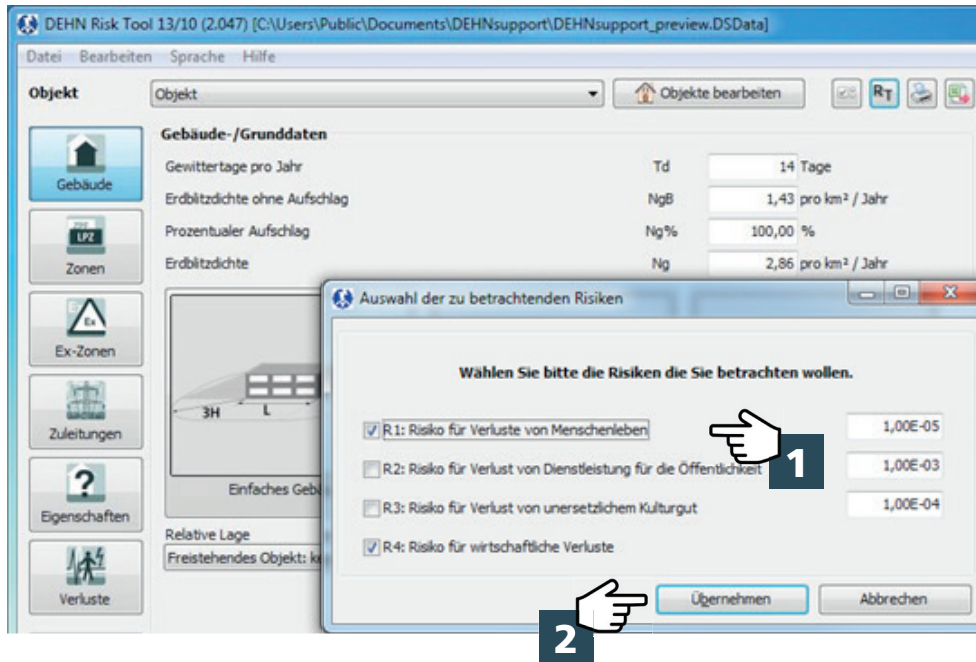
DEHN Risk Tool 13/10 (2.047) [C:\Users\Public\Documents\DEHNsupport\DEHNsupport_preview.DSData]

Datei Bearbeiten Sprache Hilfe

Objekt

Objekt

Objekte bearbeiten

RT

Gebäude

LPZ

Zonen

Ex

Ex-Zonen

Zuleitungen

?

Eigenschaften

Verluste

Gebäude-/Grunddaten

| | | |
|---|---|---|
| Gewittertage pro Jahr | Td | 14 Tage |
| Erdblitzdichte ohne Aufschlag | NgB | 1,43 pro km² / Jahr |
| Prozentualer Aufschlag | Ng% | 100,00 % |
| Erdblitzdichte | Ng | 2,86 pro km² / Jahr |

3H

L

Einfaches Geb

Relative Lage

Freistehendes Objekt: k

Auswahl der zu betrachtenden Risiken

Wählen Sie bitte die Risiken die Sie betrachten wollen.

R1: Risiko für Verluste von Menschenleben 1,00E-05

R2: Risiko für Verlust von Dienstleistung für die Öffentlichkeit 1,00E-03

R3: Risiko für Verlust von unersetzlichem Kulturgut 1,00E-04

R4: Risiko für wirtschaftliche Verluste

1

Übernehmen

Abbrechen

2